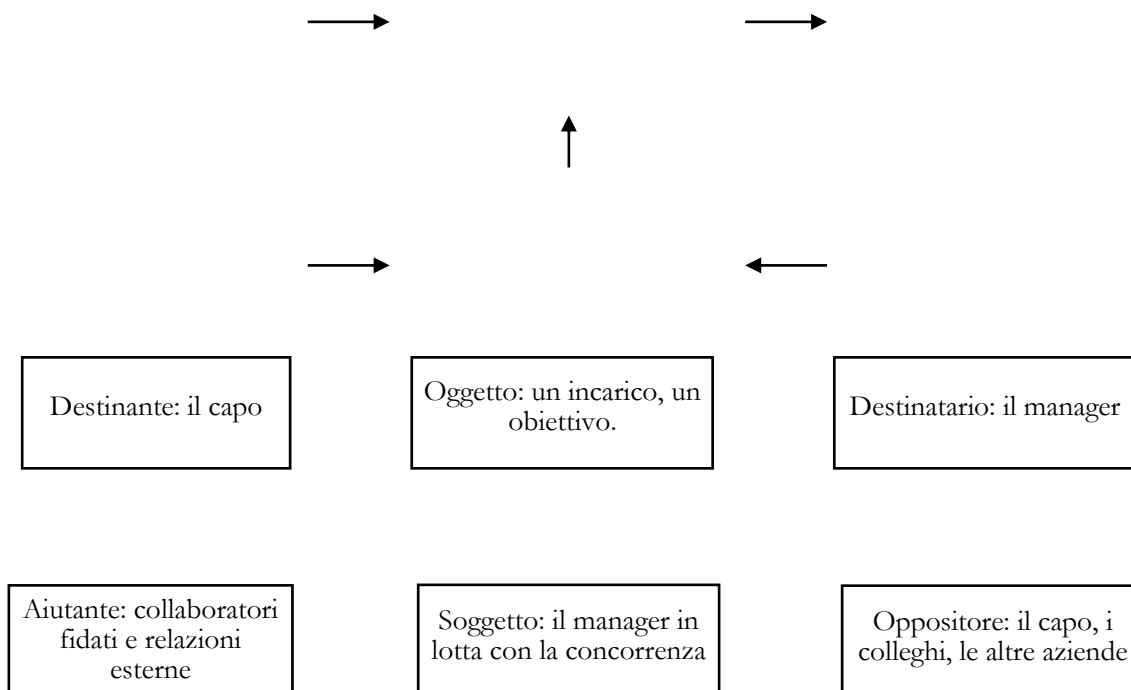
Destinante: il capo

Oggetto: un incarico, un obiettivo.

Destinatario: il manager

Aiutante: collaboratori fidati e relazioni esterne

Soggetto: il manager in lotta con la concorrenza

Oppositore: il capo, i colleghi, le altre aziende